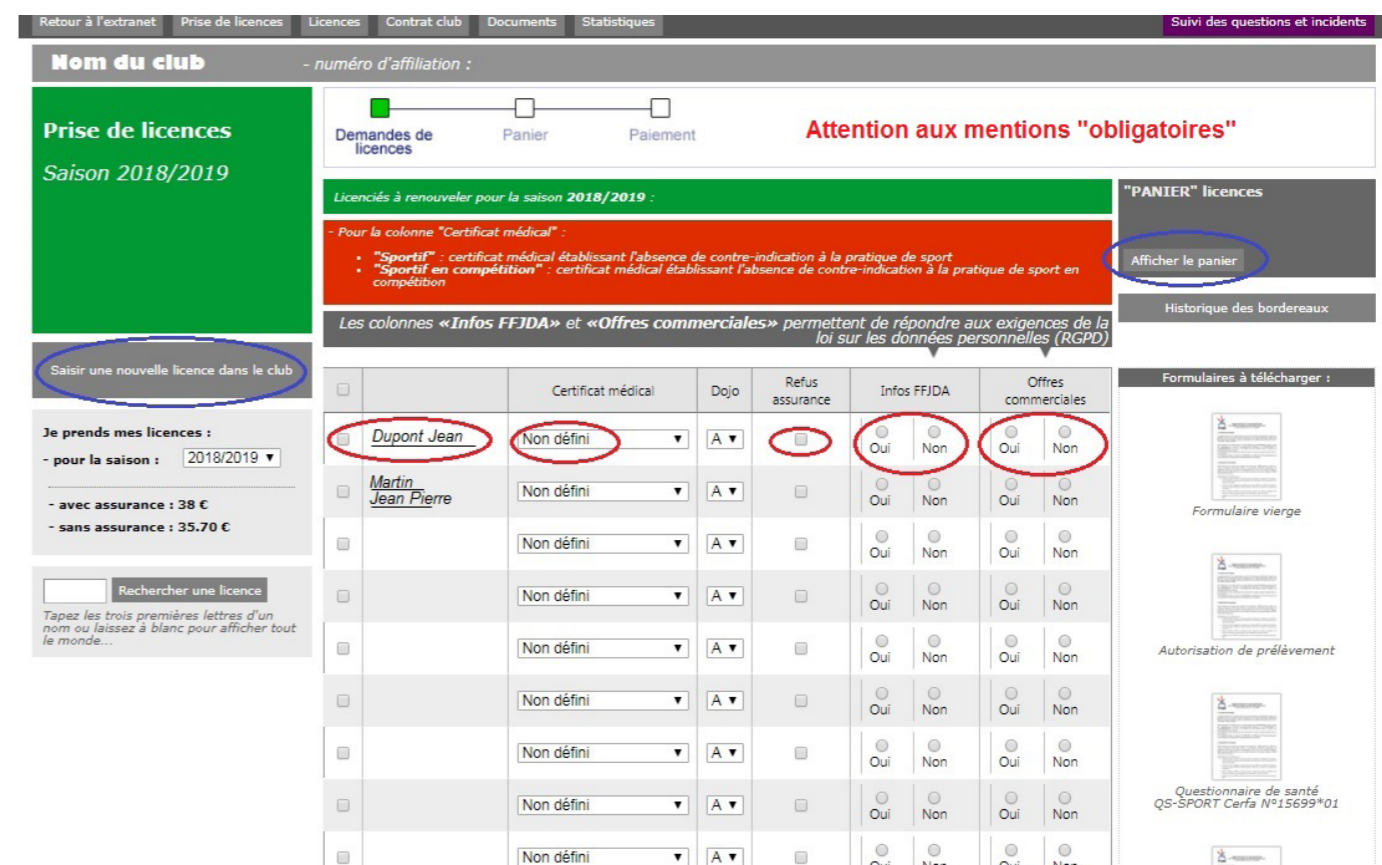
Retour à l'extranet Prise de licences Licences Contrat club Documents Statistiques Suivi des questions et incidents

Nom du club - numéro d'affiliation :

Prise de licences
Saison 2018/2019

Demandes de licences Panier Paiement

Attention aux mentions "obligatoires"

Licenciés à renouveler pour la saison 2018/2019 :

- Pour la colonne "Certificat médical" :
• "Sportif" : certificat médical établissant l'absence de contre-indication à la pratique de sport
• "Sportif en compétition" : certificat médical établissant l'absence de contre-indication à la pratique de sport en compétition

"PANIER" licences
Afficher le panier
Historique des bordereaux

Les colonnes «Infos FFJDA» et «Offres commerciales» permettent de répondre aux exigences de la loi sur les données personnelles (RGPD)

Saisir une nouvelle licence dans le club

Je prends mes licences :
- pour la saison : 2018/2019
- avec assurance : 38 €
- sans assurance : 35.70 €

Rechercher une licence
Tapez les trois premières lettres d'un nom ou laissez à blanc pour afficher tout le monde...

| | | Certificat médical | Dojo | Refus assurance | Infos FFJDA | | Offres commerciales | |
|---|---|---|---|---|---|---|---|---|
| | Dupont Jean | Non défini | A | | Oui | Non | Oui | Non |
| | Martin Jean Pierre | Non défini | A | | Oui | Non | Oui | Non |
| | | Non défini | A | | Oui | Non | Oui | Non |
| | | Non défini | A | | Oui | Non | Oui | Non |
| | | Non défini | A | | Oui | Non | Oui | Non |
| | | Non défini | A | | Oui | Non | Oui | Non |
| | | Non défini | A | | Oui | Non | Oui | Non |
| | | Non défini | A | | Oui | Non | Oui | Non |
| | | Non défini | A | | Oui | Non | Oui | Non |

Formulaires à télécharger :
Formulaire vierge
Autorisation de prélèvement
Questionnaire de santé QS-SPORT Cerfa N°15699*01